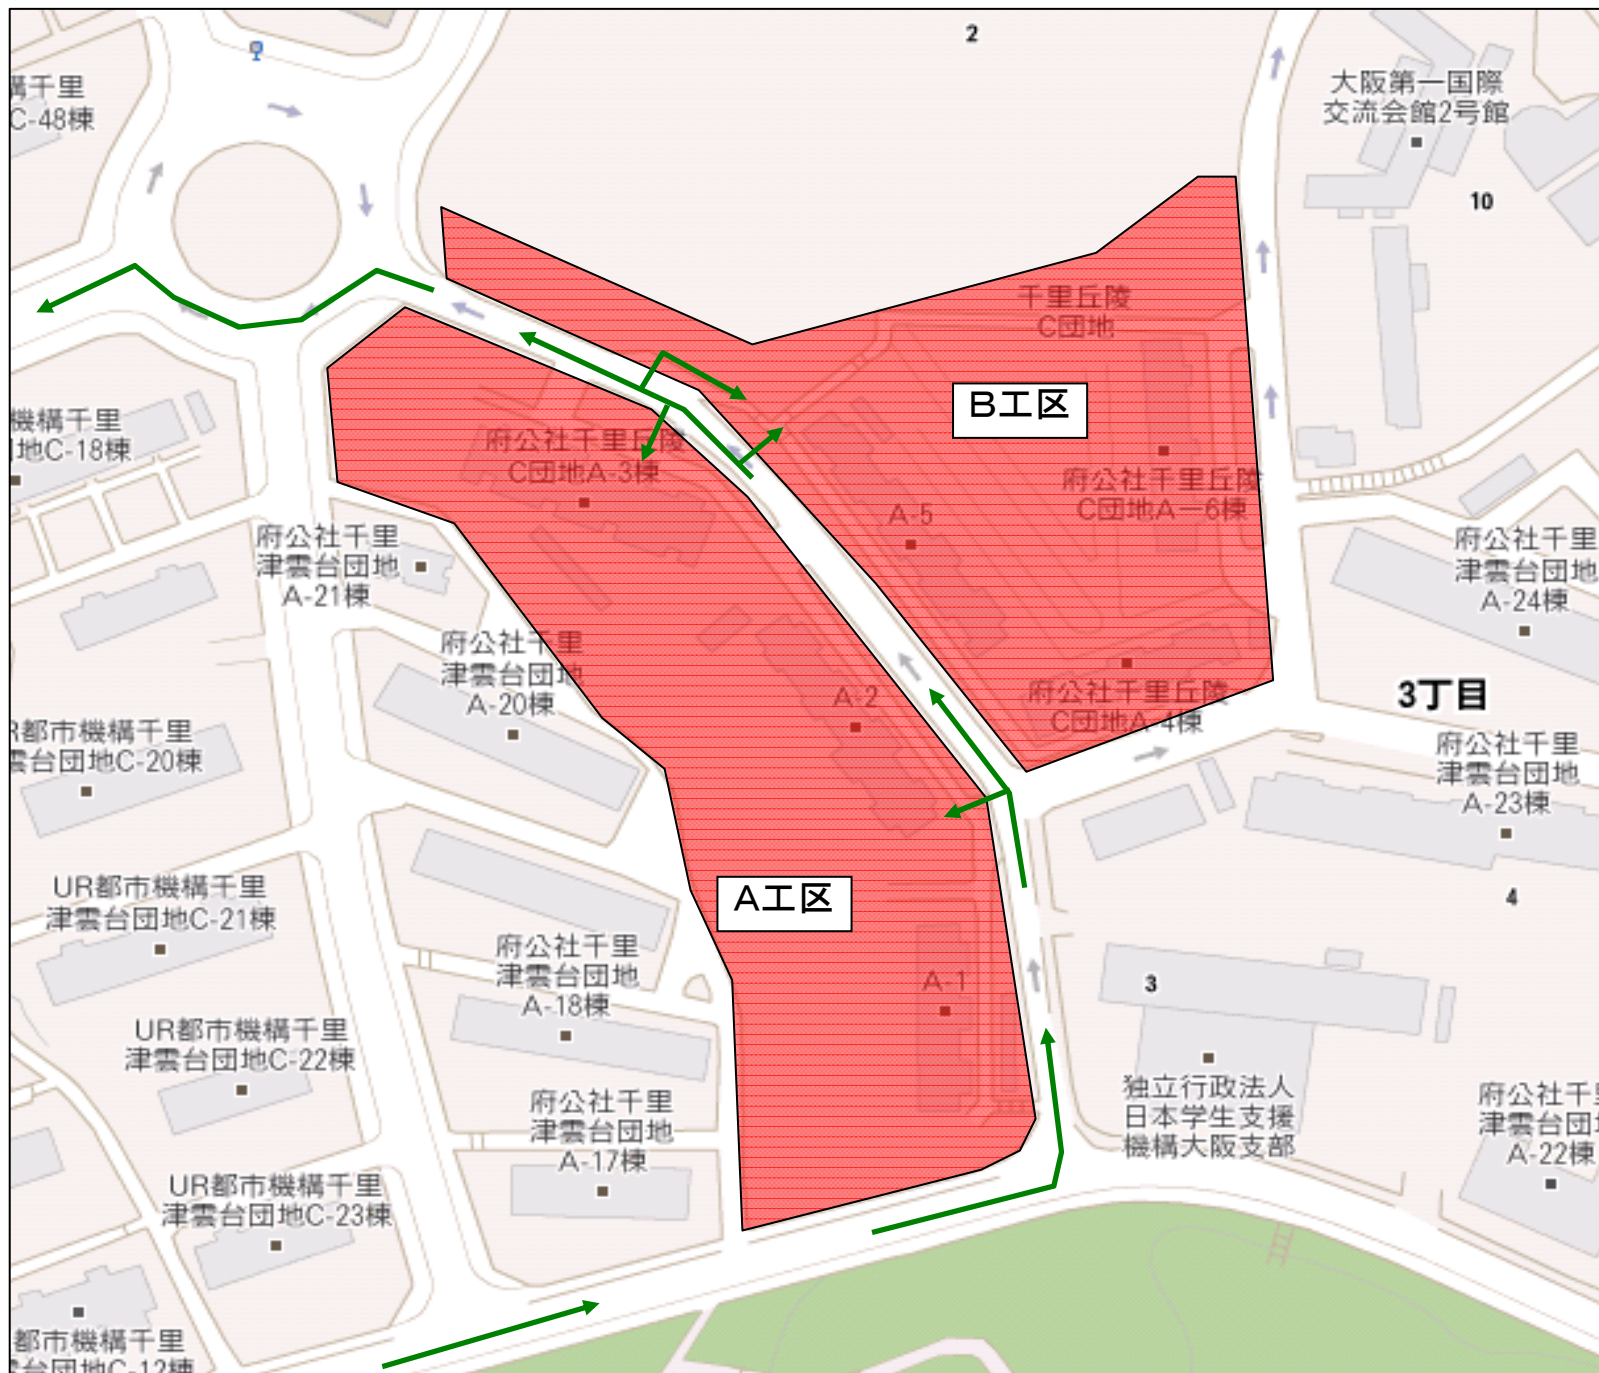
2

構千里
C-48棟

大阪第一国際
交流会館2号館

10

千里丘陵
C団地

B工区

機構千里
団地C-18棟

府公社千里丘陵
C団地A-3棟

府公社千里丘陵
C団地A−6棟

A-5

府公社千里
津雲台団地
A-21棟

府公社千里
津雲台団地
A-24棟

府公社千里
津雲台団地
A-20棟

A-2

府公社千里丘陵
C団地A-4棟

3丁目

R都市機構千里
雲台団地C-20棟

府公社千里
津雲台団地
A-23棟

UR都市機構千里
津雲台団地C-21棟

A工区

4

府公社千里
津雲台団地
A-18棟

A-1

3

UR都市機構千里
津雲台団地C-22棟

独立行政法人
日本学生支援
機構大阪支部

府公社千
津雲台団
A-22棟

府公社千里
津雲台団地
A-17棟

UR都市機構千里
津雲台団地C-23棟

都市機構千里
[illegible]団地C-12棟